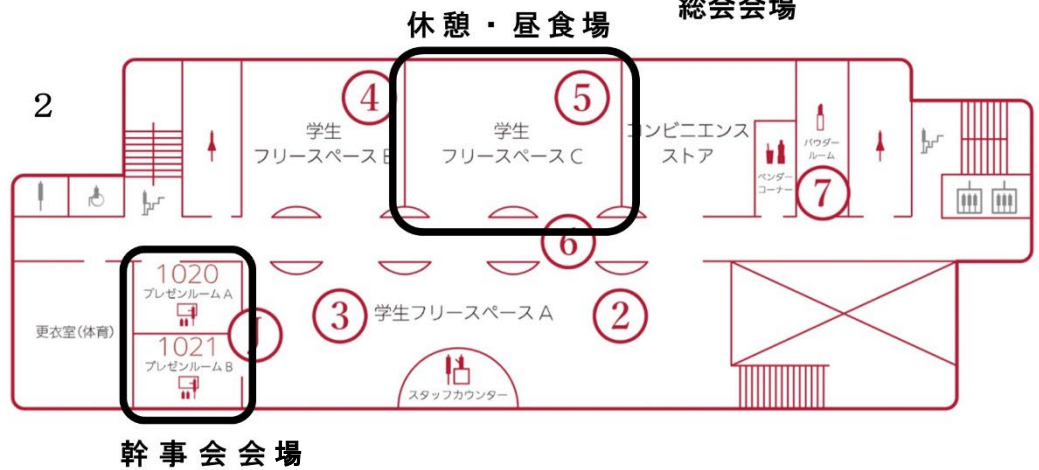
総会会場

休憩・昼食場

2

④

⑤

学生
フリースペースB

学生
フリースペースC

コンビニエンスストア

ベンダーコーナー

パウダールーム

⑦

⑥

1020
プレゼンルームA

1021
プレゼンルームB

更衣室(体育)

③ 学生フリースペースA

②

スタッフカウンター

幹事会会場